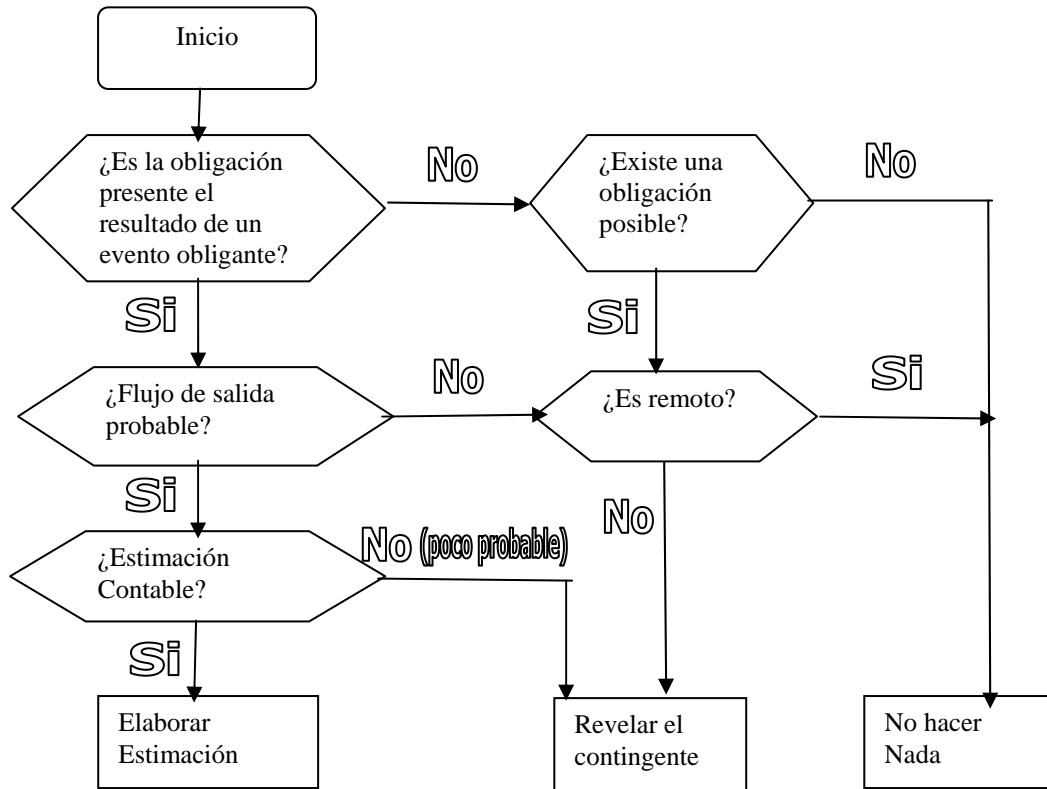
Inicio

¿Es la obligación presente el resultado de un evento obligante?

No

¿Existe una obligación posible?

No

Si

Si

¿Flujo de salida probable?

No

¿Es remoto?

Si

Si

No

¿Estimación Contable?

No (poco probable)

Si

Elaborar Estimación

Revelar el contingente

No hacer Nada